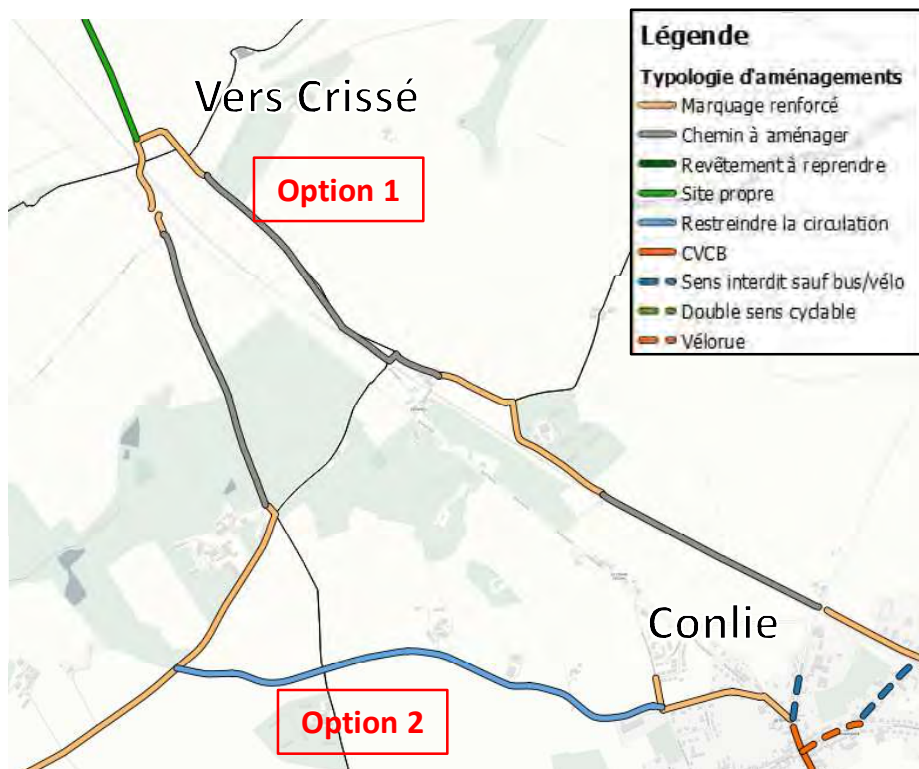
Vers Crissé

Option 1

Légende
Typologie d'aménagements
Marquage renforcé
Chemin à aménager
Revêtement à reprendre
Site propre
Restreindre la circulation
CVCB
Sens interdit sauf bus/vélo
Double sens cyclable
Vélorue

Conlie

Option 2